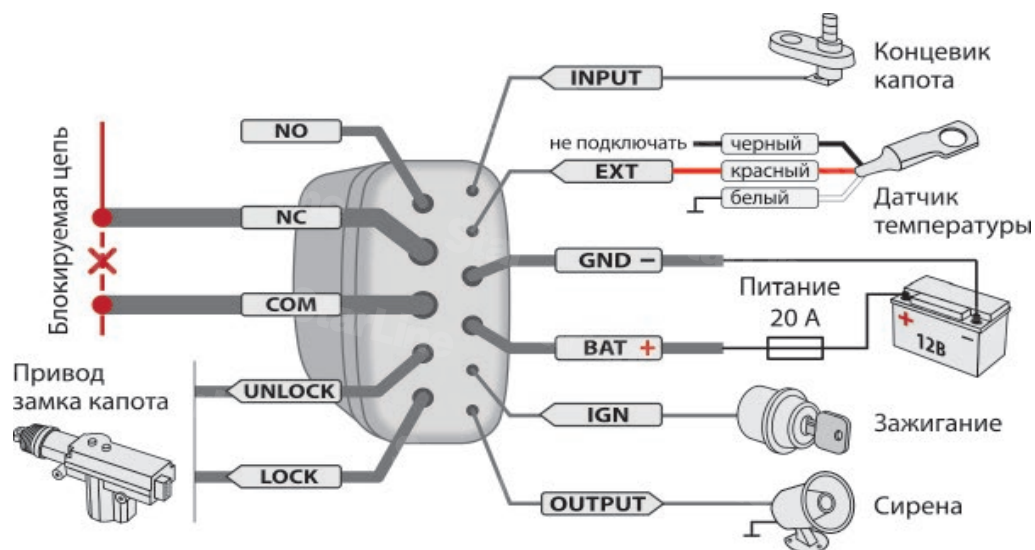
Блокируемая цепь

NO

NC

COM

Привод замка капота

UNLOCK

LOCK

INPUT

Концевик капота

не подключать

черный

EXT

красный

белый

Датчик температуры

GND −

Питание 20 А

+

12В

BAT +

IGN

Зажигание

OUTPUT

Сирена